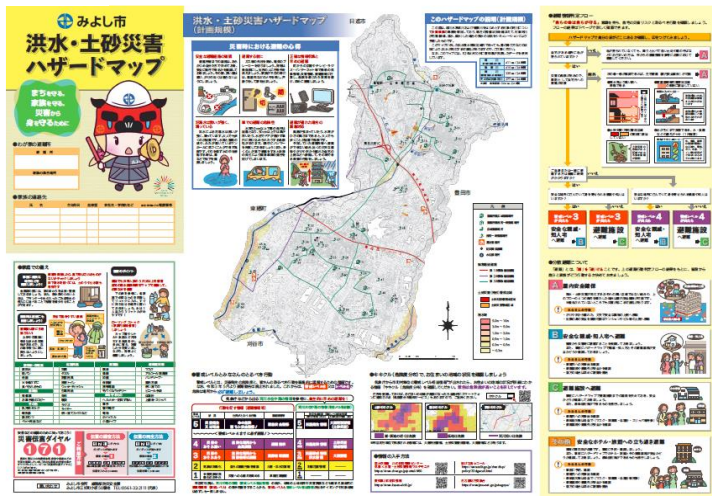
みよし市

洪水・土砂災害ハザードマップ

まちを守る、家族を守る、災害から身を守るために

洪水・土砂災害ハザードマップ（計画規模）

災害時における避難の心得

このハザードマップの説明（計画規模）

豊田市

災害伝言ダイヤル

171

避難行動判定フロー

避難レベル3

避難レベル4

安全な親戚・知人宅へ避難

避難施設へ避難

A

B

C

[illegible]